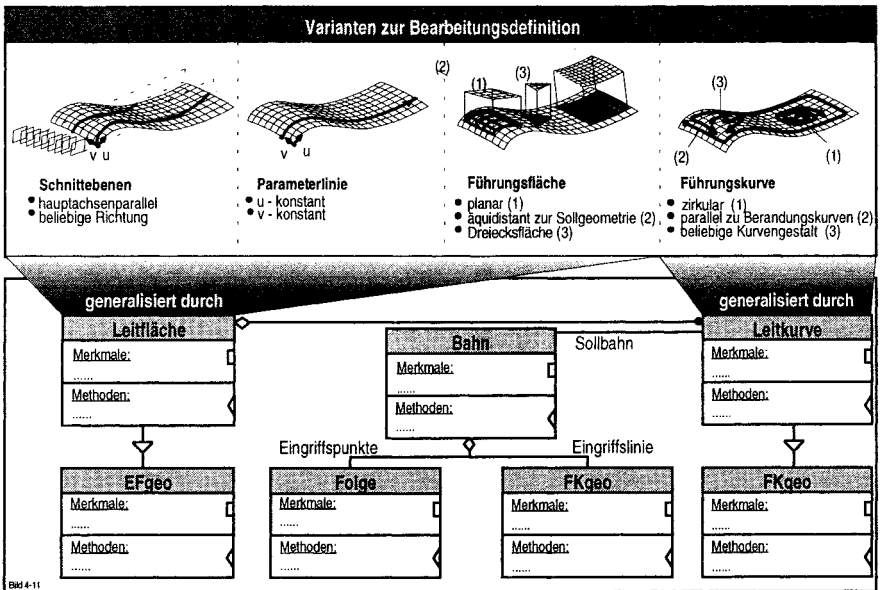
Varianten zur Bearbeitungsdefinition

v u

Schnittebenen
• hauptachsenparallel
• beliebige Richtung

v u

Parameterlinie
• u - konstant
• v - konstant

(2) (1) (3)

Führungsfläche
• planar (1)
• äquidistant zur Sollgeometrie (2)
• Dreiecksfläche (3)

(3) (2) (1)

Führungskurve
• zirkular (1)
• parallel zu Berandungskurven (2)
• beliebige Kurvengestalt (3)

generalisiert durch

generalisiert durch

Leitfläche
Merkmale:
......
Methoden:
......

Bahn
Merkmale:
......
Methoden:
......

Sollbahn

Leitkurve
Merkmale:
......
Methoden:
......

Eingriffspunkte

Eingriffslinie

EFgeo
Merkmale:
......
Methoden:
......

Folge
Merkmale:
......
Methoden:
......

FKgeo
Merkmale:
......
Methoden:
......

FKgeo
Merkmale:
......
Methoden:
......

Bild 4-11